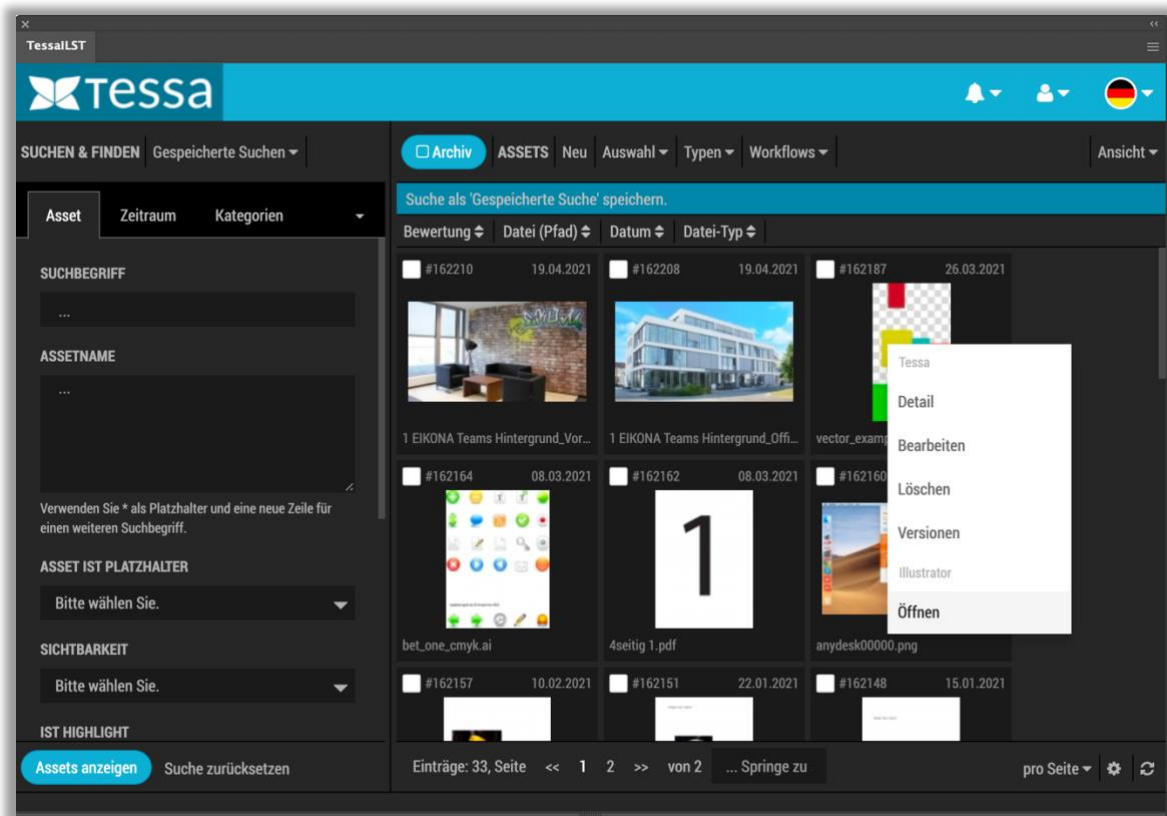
TessaLST

tessa

SUCHEN & FINDEN Gespeicherte Suchen

Asset Zeitraum Kategorien

SUCHBEGRIFF

...

ASSETNAME

...

Verwenden Sie * als Platzhalter und eine neue Zeile für einen weiteren Suchbegriff.

ASSET IST PLATZHALTER

Bitte wählen Sie.

SICHTBARKEIT

Bitte wählen Sie.

IST HIGHLIGHT

Assets anzeigen Suche zurücksetzen

Archiv ASSETS Neu Auswahl Typen Workflows Ansicht

Suche als 'Gespeicherte Suche' speichern.

Bewertung Datei (Pfad) Datum Datei-Typ

#162210 19.04.2021
1 EIKONA Teams Hintergrund_Vor...

#162208 19.04.2021
1 EIKONA Teams Hintergrund_Offi...

#162187 26.03.2021
vector_examp

#162164 08.03.2021
bet_one_cmyk.ai

#162162 08.03.2021
1
4seitig 1.pdf

#16216
anydesk00000.png

#162157 10.02.2021

#162151 22.01.2021

#162148 15.01.2021

Tessa
Detail
Bearbeiten
Löschen
Versionen
Illustrator
Öffnen

Einträge: 33, Seite << 1 2 >> von 2 ... Springe zu

pro Seite